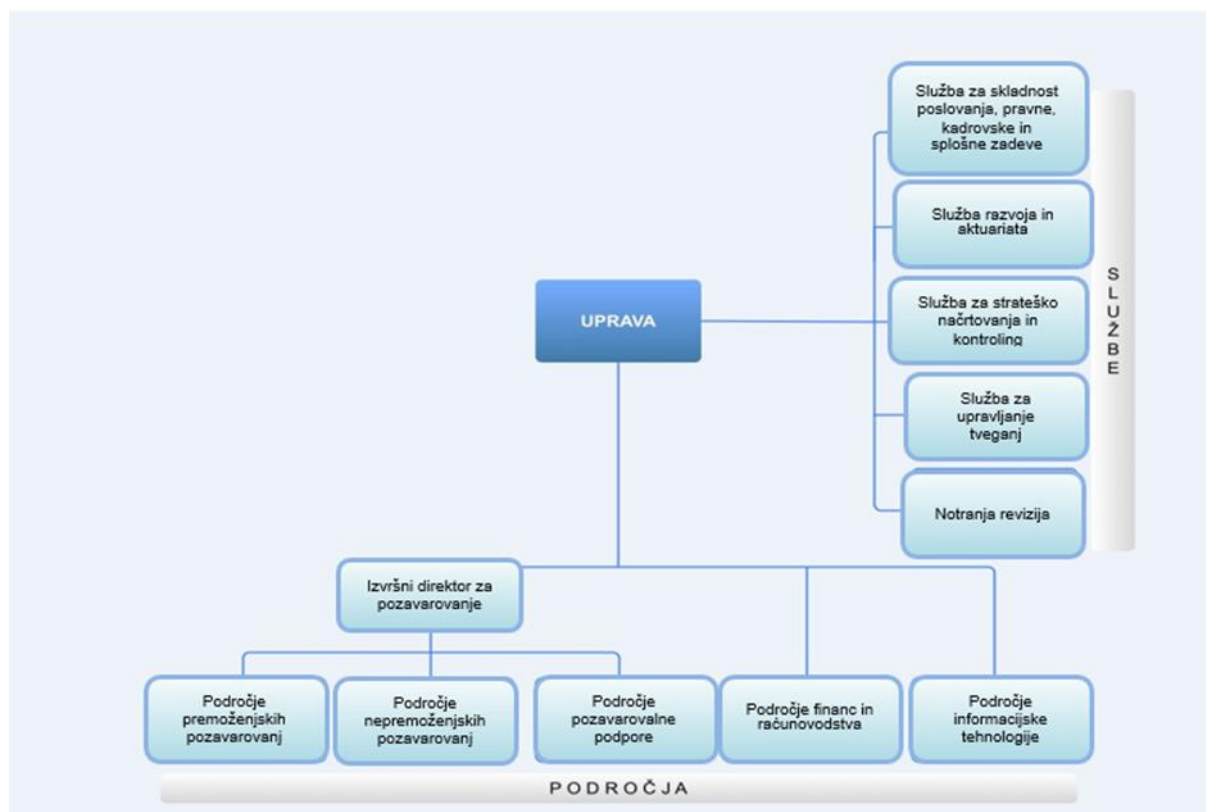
Služba za skladnost poslovanja, pravne, kadrovske in splošne zadeve

Služba razvoja in aktuariata

UPRAVA

Služba za strateško načrtovanja in kontroling

Služba za upravljanje tveganj

Notranja revizija

SLUŽBE

Izvršni direktor za pozavarovanje

Področje premoženjskih pozavarovanj

Področje nepremoženjskih pozavarovanj

Področje pozavarovalne podpore

Področje financ in računovodstva

Področje informacijske tehnologije

PODROČJA